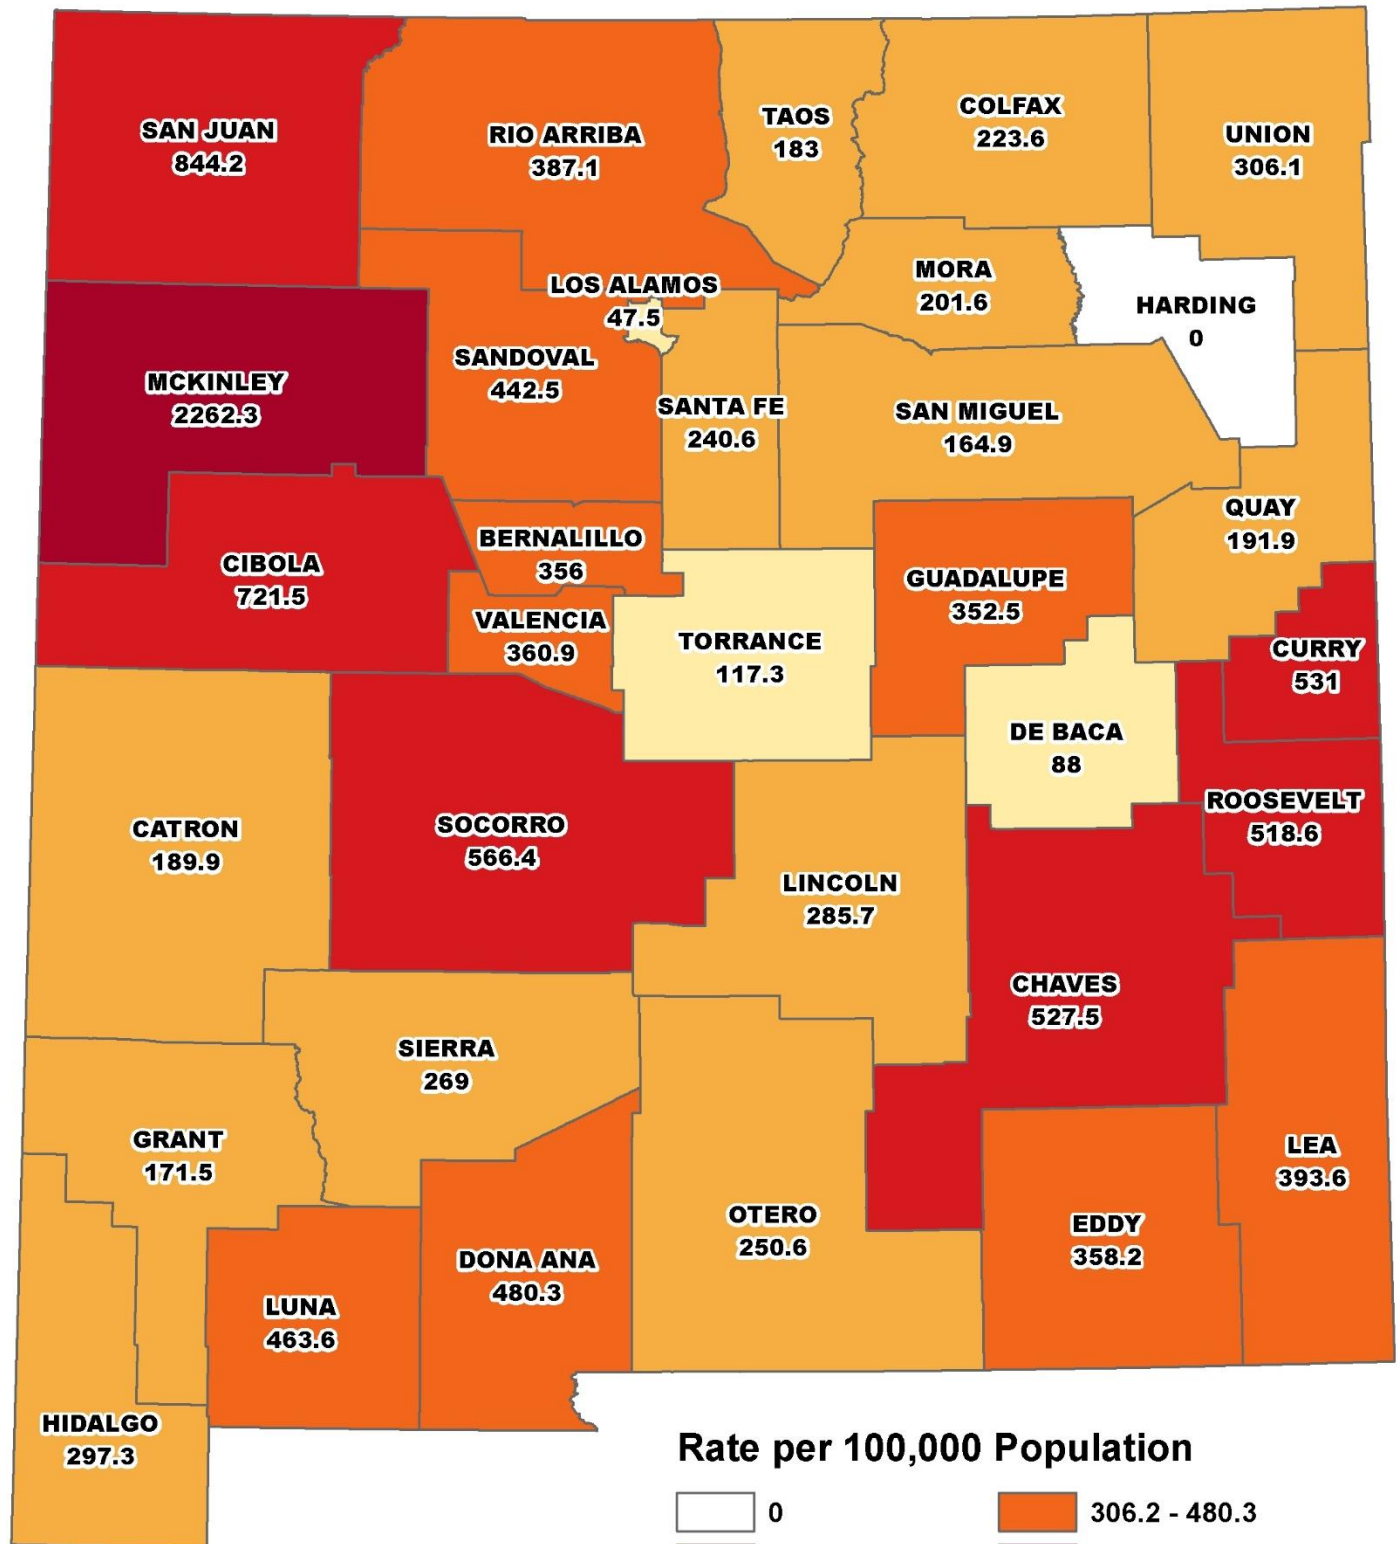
SAN JUAN
844.2

RIO ARRIBA
387.1

TAOS
183

COLFAX
223.6

UNION
306.1

LOS ALAMOS
47.5

MORA
201.6

HARDING
0

MCKINLEY
2262.3

SANDOVAL
442.5

SANTA FE
240.6

SAN MIGUEL
164.9

QUAY
191.9

BERNALILLO
356

CIBOLA
721.5

GUADALUPE
352.5

VALENCIA
360.9

TORRANCE
117.3

CURRY
531

DE BACA
88

ROOSEVELT
518.6

CATRON
189.9

SOCORRO
566.4

LINCOLN
285.7

CHAVES
527.5

SIERRA
269

GRANT
171.5

LEA
393.6

OTERO
250.6

EDDY
358.2

DONA ANA
480.3

LUNA
463.6

HIDALGO
297.3

Rate per 100,000 Population

0

306.2 - 480.3